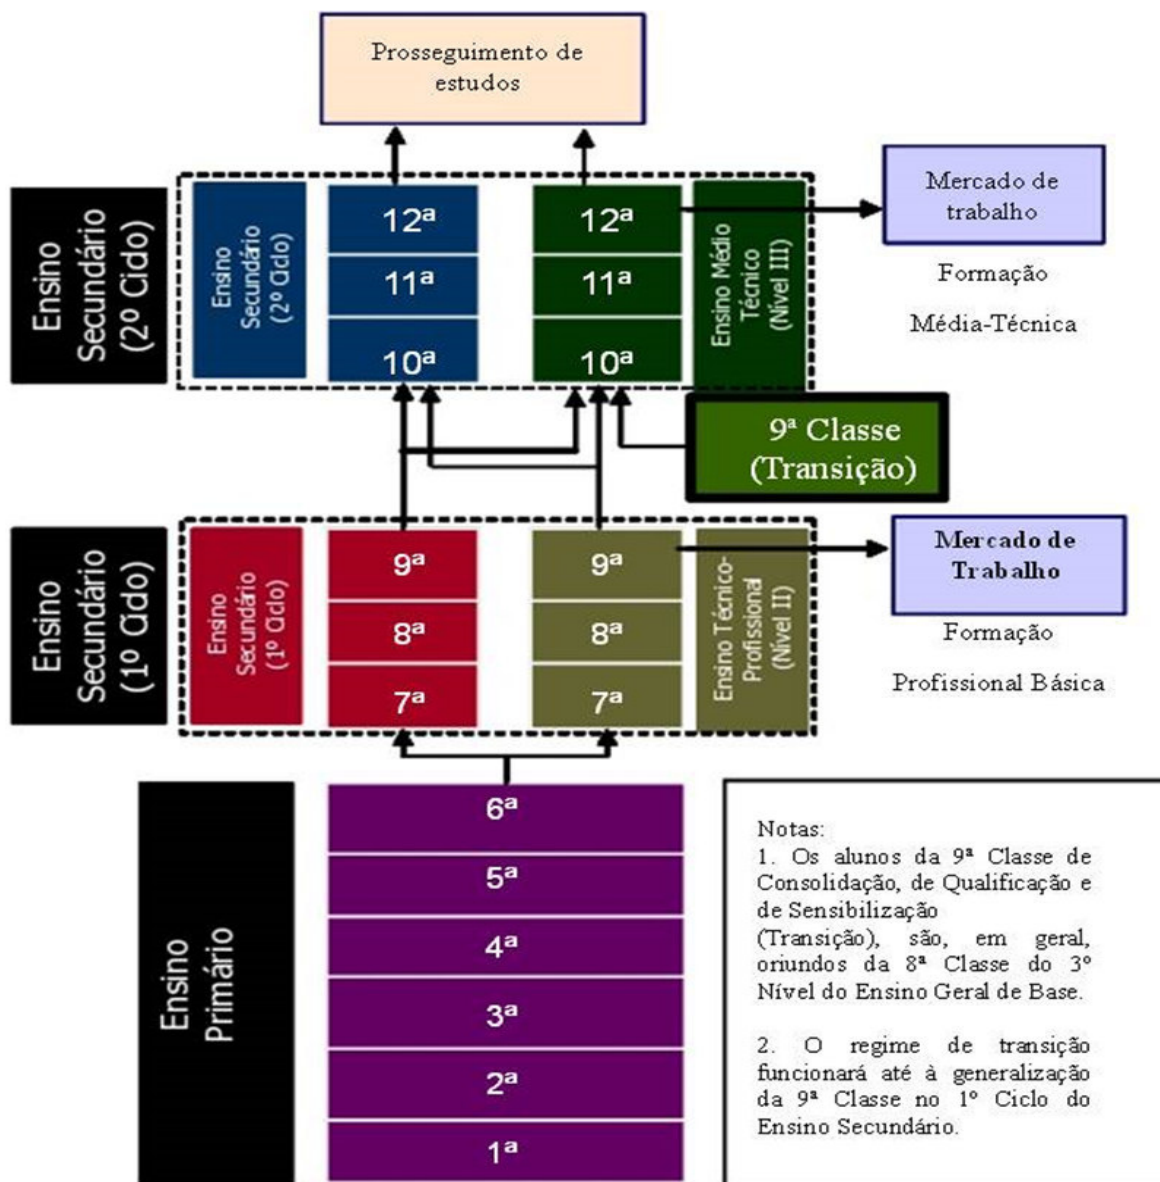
Prosseguimento de estudos

Ensino Secundário (2º Cido)

Ensino Secundário (2º Ciclo)

12ª

11ª

10ª

12ª

11ª

10ª

Ensino Médio Técnico (Nível III)

Mercado de trabalho

Formação Média-Técnica

9ª Classe (Transição)

Ensino Secundário (1º Cido)

Ensino Secundário (1º Ciclo)

9ª

8ª

7ª

9ª

8ª

7ª

Ensino Técnico-Profissional (Nível II)

Mercado de Trabalho

Formação Profissional Básica

Ensino Primário

6ª

5ª

4ª

3ª

2ª

1ª

Notas:
1. Os alunos da 9ª Classe de Consolidação, de Qualificação e de Sensibilização (Transição), são, em geral, oriundos da 8ª Classe do 3º Nível do Ensino Geral de Base.

2. O regime de transição funcionará até à generalização da 9ª Classe no 1º Ciclo do Ensino Secundário.